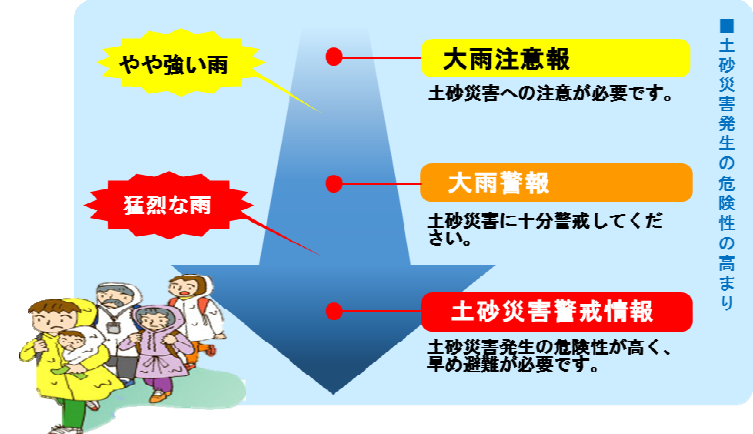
やや強い雨

大雨注意報

土砂災害への注意が必要です。

猛烈な雨

大雨警報

土砂災害に十分警戒してください。

土砂災害警戒情報

土砂災害発生の危険性が高く、早め避難が必要です。

■土砂災害発生の危険性の高まり